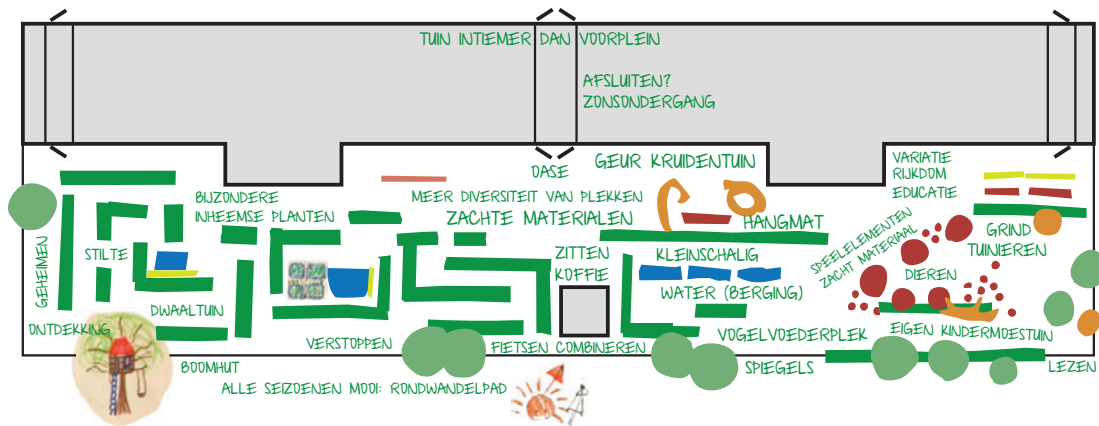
TUIN INTIEMER DAN VOORPLEIN

AFSLUITEN?
ZONSONDERGANG

OASE

GEUR KRUIDENTUIN

VARIATIE
RIJKDOM
EDUCATIE

BIJZONDERE
INHEEMSE PLANTEN

MEER DIVERSITEIT VAN PLEKKEN
ZACHTE MATERIALEN

HANGMAT

GRIND
TUINIEREN

GEHEIMEN

STILTE

ZITTEN
KOFFIE

KLEINSCHALIG

SPEELELEMENTEN
ZACHT MATERIAAL

DIEREN

WATER (BERGING)

DWAALTUIN

ONTDEKKING

VERSTOPPEN

FIETSEN COMBINEREN

VOGELVOEDERPLEK

EIGEN KINDERMOESTUIN

BOOMHUT

SPIEGELS

LEZEN

ALLE SEIZOENEN MOOI: RONDWANDELPAD